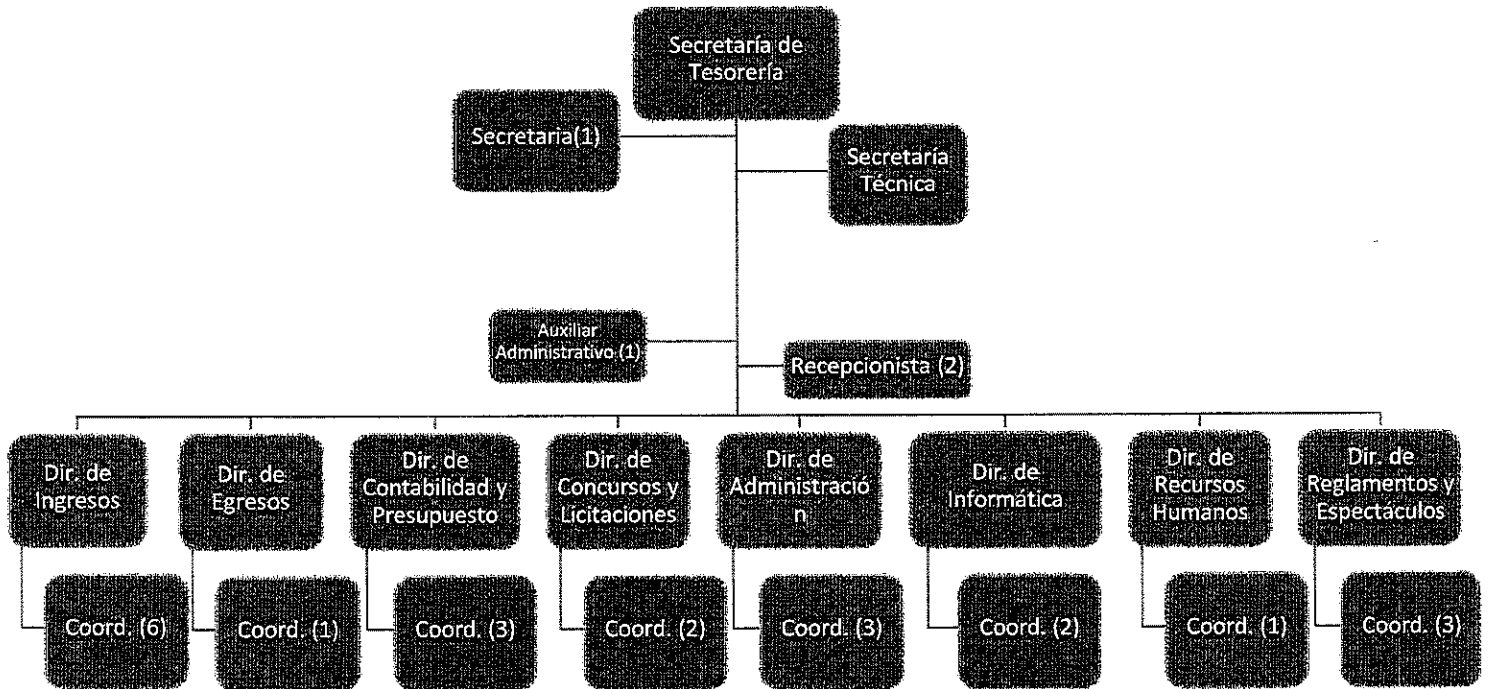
Secretaría de Tesorería

Secretaria(1)

Secretaría Técnica

Auxiliar Administrativo (1)

Recepcionista (2)

Dir. de Ingresos

Coord. (6)

Dir. de Egresos

Coord. (1)

Dir. de Contabilidad y Presupuesto

Coord. (3)

Dir. de Concursos y Licitaciones

Coord. (2)

Dir. de Administració n

Coord. (3)

Dir. de Informática

Coord. (2)

Dir. de Recursos Humanos

Coord. (1)

Dir. de Reglamentos y Espectáculos

Coord. (3)